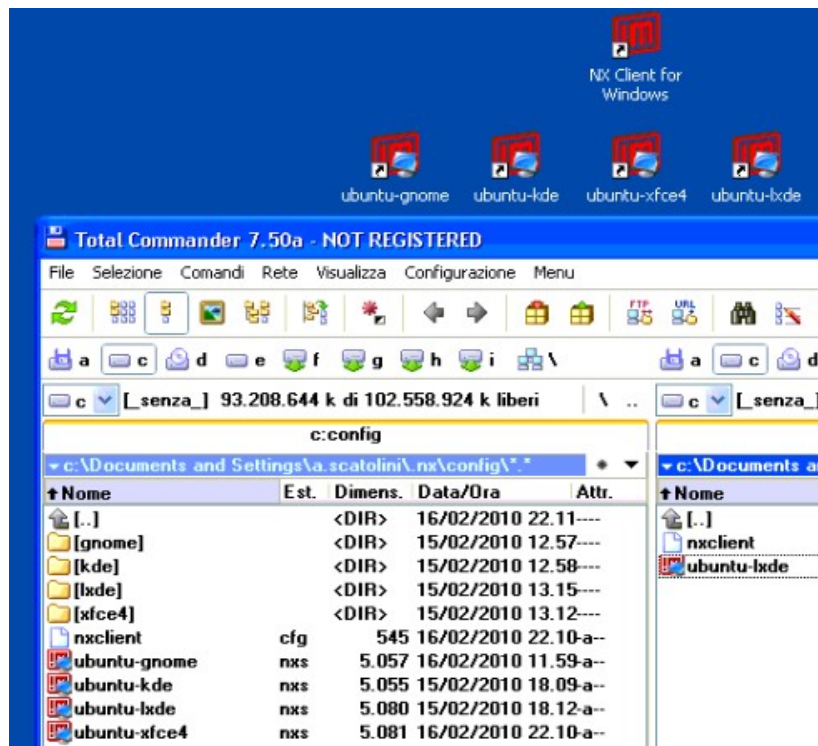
NX Client for Windows

ubuntu-gnome ubuntu-kde ubuntu-xfce4 ubuntu-lxde

Total Commander 7.50a - NOT REGISTERED

File Selezione Comandi Rete Visualizza Configurazione Menu

a c d e f g h i \

a c d

c [_senza_] 93.208.644 k di 102.558.924 k liberi \ ..

c [_senza_]

c:config

c:\Documents and Settings\a.scatolini\.nx\config\*.* * ▾

c:\Documents a

| Nome | Est. | Dimens. | Data/Ora | Attr. |
|---|---|---|---|---|
| [..] | | <DIR> | 16/02/2010 22.11 | ---- |
| [gnome] | | <DIR> | 15/02/2010 12.57 | ---- |
| [kde] | | <DIR> | 15/02/2010 12.58 | ---- |
| [lxde] | | <DIR> | 15/02/2010 13.15 | ---- |
| [xfce4] | | <DIR> | 15/02/2010 13.12 | ---- |
| nxclient | cfg | 545 | 16/02/2010 22.10 | -a-- |
| ubuntu-gnome | nxs | 5.057 | 16/02/2010 11.59 | -a-- |
| ubuntu-kde | nxs | 5.055 | 15/02/2010 18.09 | -a-- |
| ubuntu-lxde | nxs | 5.080 | 15/02/2010 18.12 | -a-- |
| ubuntu-xfce4 | nxs | 5.081 | 16/02/2010 22.10 | -a-- |

Nome
[..]
nxclient
ubuntu-lxde